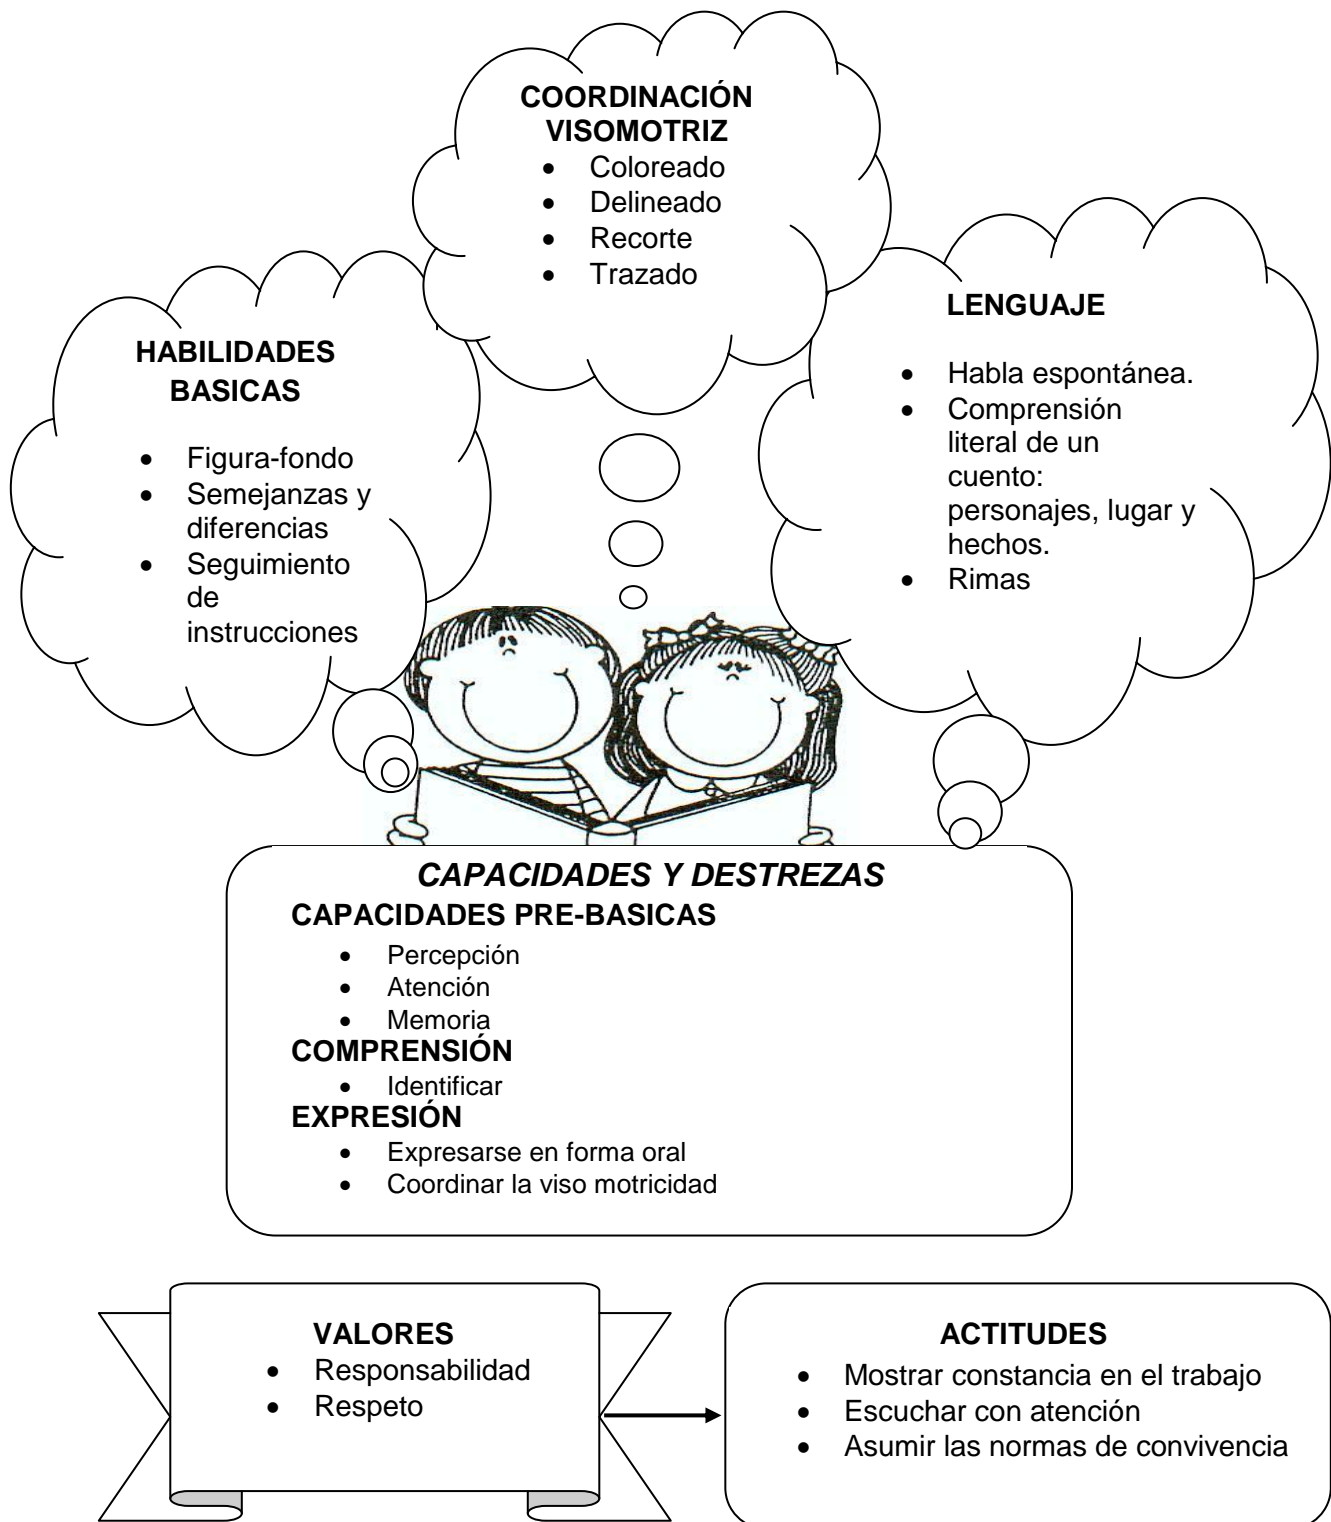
COORDINACIÓN VISOMOTRIZ
- Coloreado
- Delineado
- Recorte
- Trazado

HABILIDADES BASICAS
- Figura-fondo
- Semejanzas y diferencias
- Seguimiento de instrucciones

LENGUAJE
- Habla espontánea.
- Comprensión literal de un cuento: personajes, lugar y hechos.
- Rimas

CAPACIDADES Y DESTREZAS
CAPACIDADES PRE-BASICAS
- Percepción
- Atención
- Memoria

COMPRENSIÓN
- Identificar

EXPRESIÓN
- Expresarse en forma oral
- Coordinar la viso motricidad

VALORES
- Responsabilidad
- Respeto

ACTITUDES
- Mostrar constancia en el trabajo
- Escuchar con atención
- Asumir las normas de convivencia